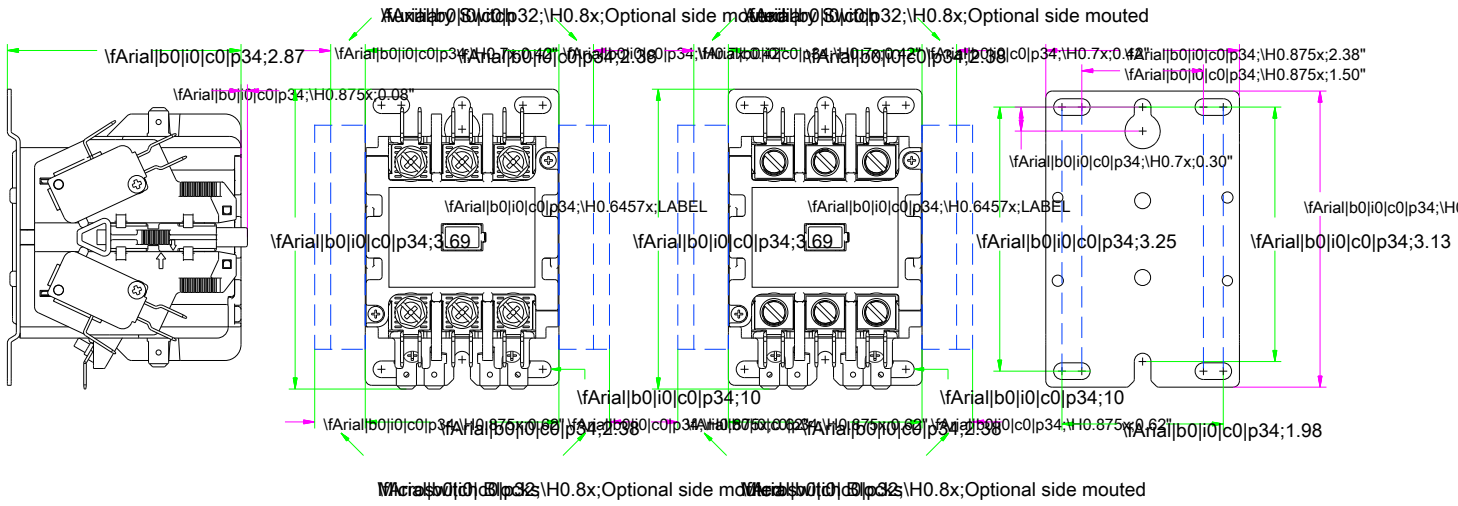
\fArial|b0|i0|c0|p32;\H0.8x;Optional side mouted
\fArial|b0|i0|c0|p32;\H0.8x;Optional side mouted

\fArial|b0|i0|c0|p34;2.87
\fArial|b0|i0|c0|p34;\H0.7x;0.42"
\fArial|b0|i0|c0|p34;2.38
\fArial|b0|i0|c0|p34;\H0.7x;0.42"
\fArial|b0|i0|c0|p34;2.38
\fArial|b0|i0|c0|p34;\H0.7x;0.42"
\fArial|b0|i0|c0|p34;\H0.875x;2.38"
\fArial|b0|i0|c0|p34;\H0.875x;1.50"
\fArial|b0|i0|c0|p34;\H0.875x;0.08"
\fArial|b0|i0|c0|p34;\H0.7x;0.30"
\fArial|b0|i0|c0|p34;\H0.6457x;LABEL
\fArial|b0|i0|c0|p34;\H0.6457x;LABEL
\fArial|b0|i0|c0|p34;\H
\fArial|b0|i0|c0|p34;3.69
\fArial|b0|i0|c0|p34;3.69
\fArial|b0|i0|c0|p34;3.25
\fArial|b0|i0|c0|p34;3.13
\fArial|b0|i0|c0|p34;10
\fArial|b0|i0|c0|p34;10
\fArial|b0|i0|c0|p34;\H0.875x;0.62"
\fArial|b0|i0|c0|p34;2.38
\fArial|b0|i0|c0|p34;\H0.875x;0.62"
\fArial|b0|i0|c0|p34;2.38
\fArial|b0|i0|c0|p34;\H0.875x;0.62"
\fArial|b0|i0|c0|p34;1.98

\fArial|b0|i0|c0|p32;\H0.8x;Optional side mouted
\fArial|b0|i0|c0|p32;\H0.8x;Optional side mouted